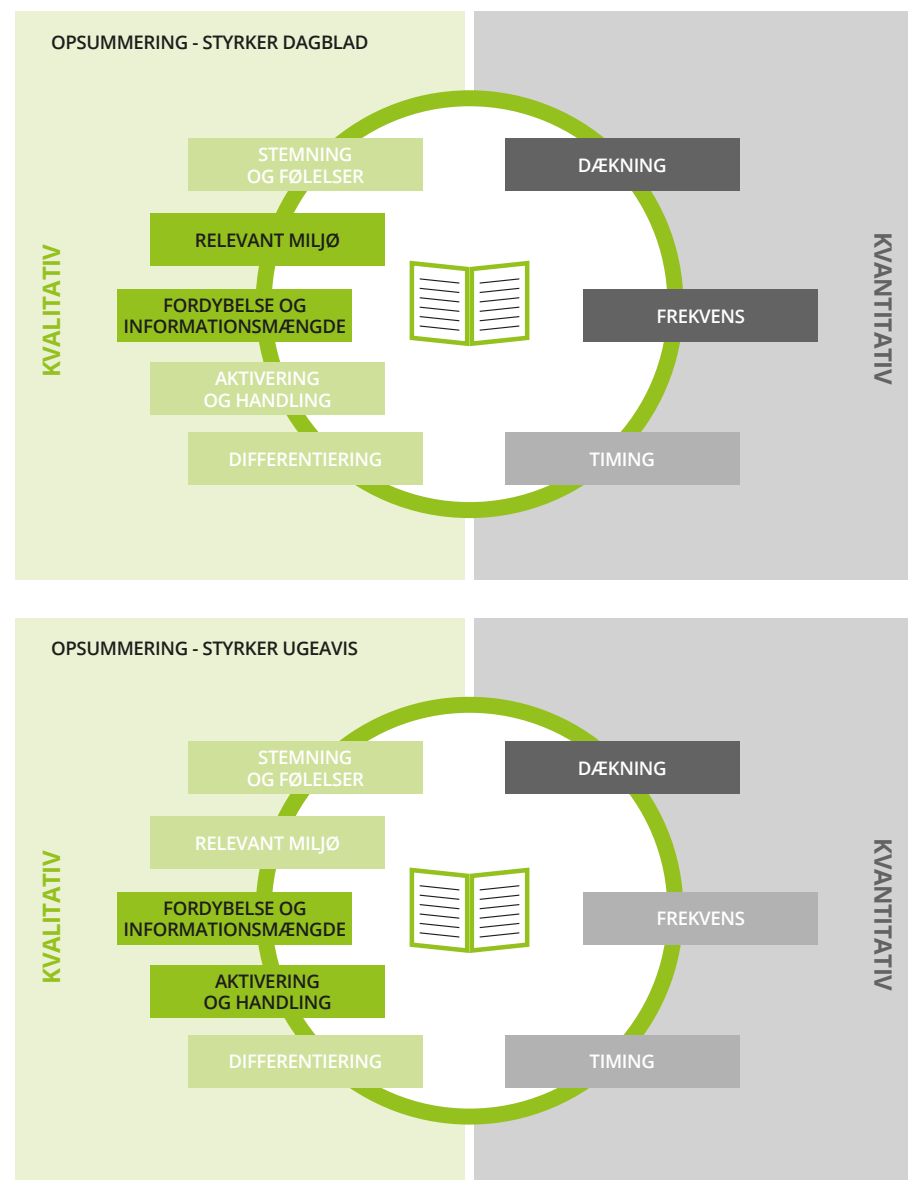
OPSUMMERING - STYRKER DAGBLAD

KVALITATIV

STEMNING OG FØLELSER

RELEVANT MILJØ

FORDYBELSE OG INFORMATIONSMÆNGDE

AKTIVERING OG HANDLING

DIFFERENTIERING

DÆKNING

FREKVENS

TIMING

KVANTITATIV

OPSUMMERING - STYRKER UGEAVIS

KVALITATIV

STEMNING OG FØLELSER

RELEVANT MILJØ

FORDYBELSE OG INFORMATIONSMÆNGDE

AKTIVERING OG HANDLING

DIFFERENTIERING

DÆKNING

FREKVENS

TIMING

KVANTITATIV